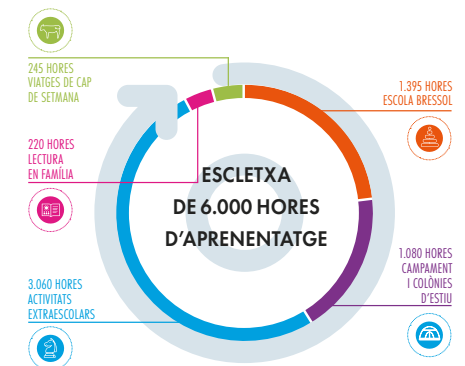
245 HORES
VIATGES DE CAP DE SETMANA

1.395 HORES
ESCOLA BRESSOL

220 HORES
LECTURA EN FAMÍLIA

ESCLETXA
DE 6.000 HORES
D'APRENENTATGE

1.080 HORES
CAMPAMENT I COLÒNIES D'ESTIU

3.060 HORES
ACTIVITATS EXTRAESCOLARS